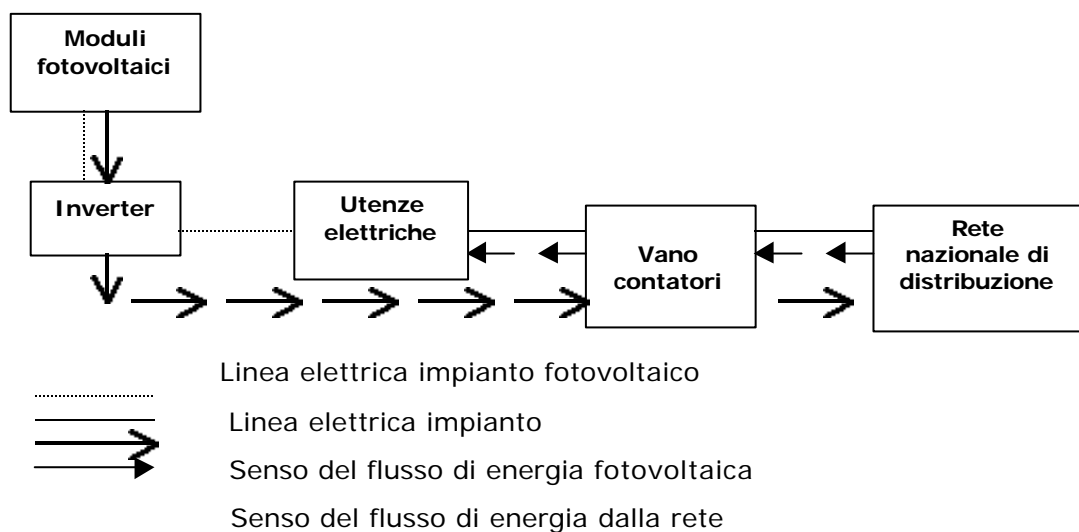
Moduli fotovoltaici

Inverter

Utenze elettriche

Vano contatori

Rete nazionale di distribuzione

Linea elettrica impianto fotovoltaico

Linea elettrica impianto

Senso del flusso di energia fotovoltaica

Senso del flusso di energia dalla rete